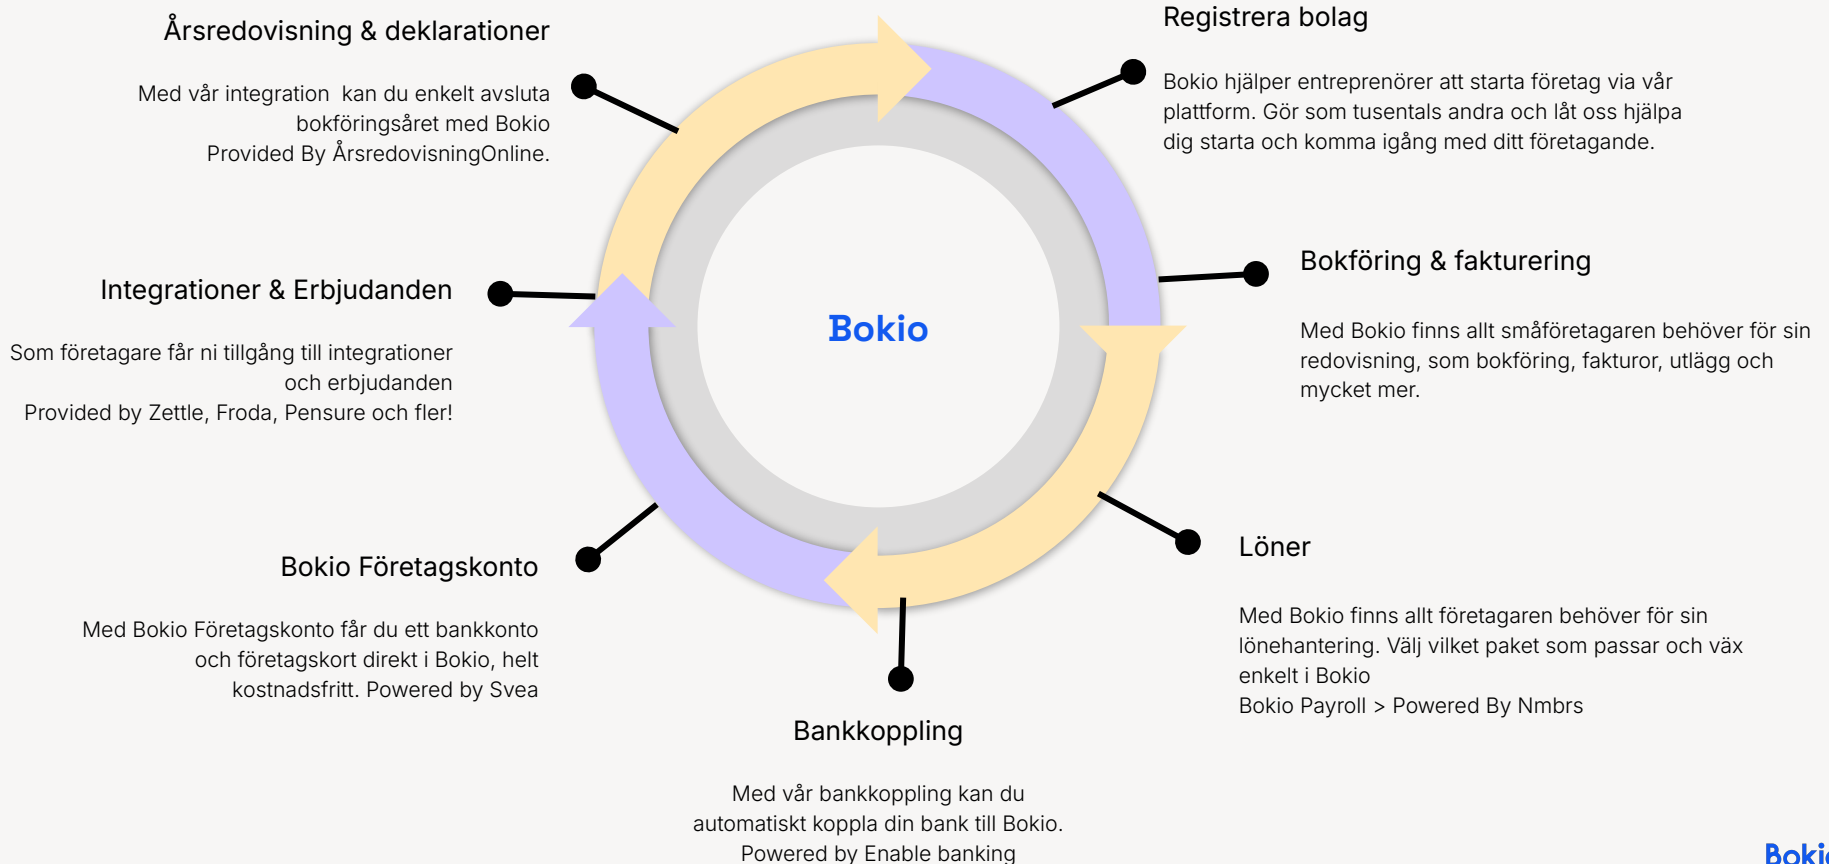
Årsredovisning & deklarationer

Med vår integration kan du enkelt avsluta bokföringsåret med Bokio Provided By ÅrsredovisningOnline.

Registrera bolag

Bokio hjälper entreprenörer att starta företag via vår plattform. Gör som tusentals andra och låt oss hjälpa dig starta och komma igång med ditt företagande.

Bokföring & fakturering

Med Bokio finns allt småföretagaren behöver för sin redovisning, som bokföring, fakturor, utlägg och mycket mer.

Integrationer & Erbjudanden

Som företagare får ni tillgång till integrationer och erbjudanden Provided by Zettle, Froda, Pensure och fler!

Bokio

Bokio Företagskonto

Med Bokio Företagskonto får du ett bankkonto och företagskort direkt i Bokio, helt kostnadsfritt. Powered by Svea

Löner

Med Bokio finns allt företagaren behöver för sin lönehantering. Välj vilket paket som passar och väx enkelt i Bokio
Bokio Payroll > Powered By Nmbrs

Bankkoppling

Med vår bankkoppling kan du automatiskt koppla din bank till Bokio. Powered by Enable banking

Boki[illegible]